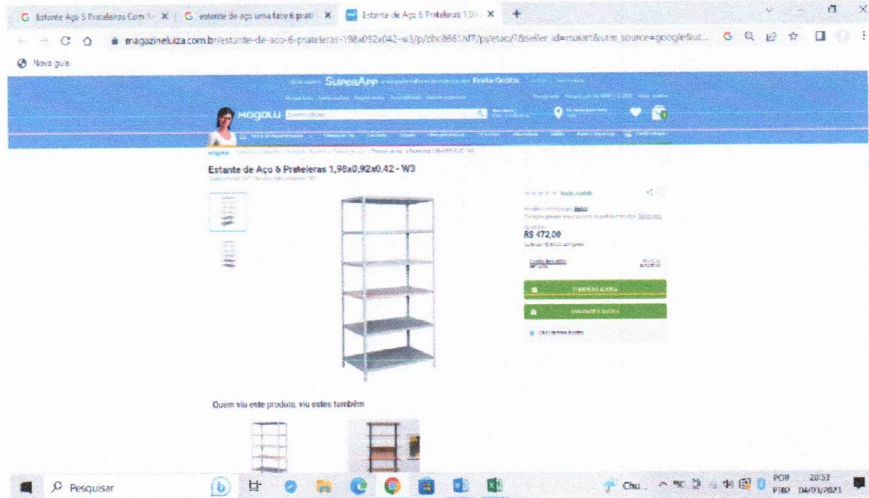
G Estante Aço 5 Prateleiras Com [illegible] × | G estante de aço uma face 6 prat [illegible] × | Estante de Aço 6 Prateleiras 1,98 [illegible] × | +

magazineluiza.com.br/estante-de-aco-6-prateleiras-198x092x042-w3/p/dhc8661hf7/p/etac/?&seller_id=maiart&utm_source=google&ut...

Nova guia

SuperApp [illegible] Frete Grátis

Magalu

Estante de Aço 6 Prateleiras 1,98x0,92x0,42 - W3

R$ 172,00

Quem viu este produto, viu estes também

Pesquisar

Chu...

POR PTB2 20:53 04/01/2021